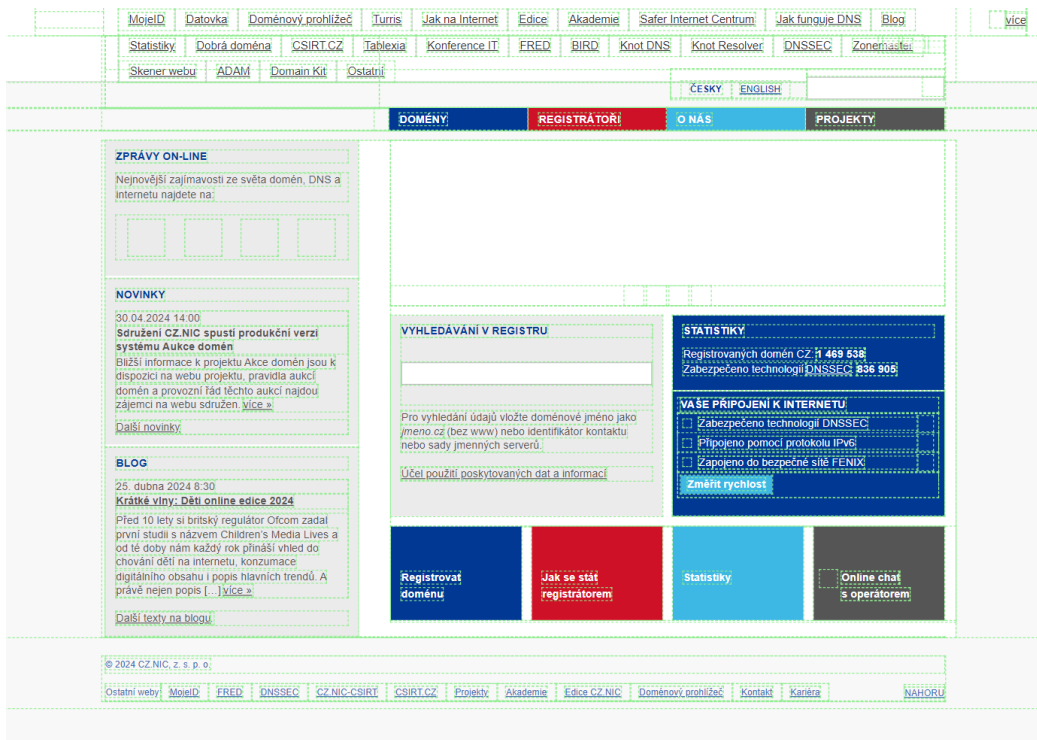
MojeID Datovka Doménový prohlížeč Turris Jak na Internet Edice Akademie Safer Internet Centrum Jak funguje DNS Blog více

Statistiky Dobrá doména CSIRT.CZ Tablexia Konference IT FRED BIRD Knot DNS Knot Resolver DNSSEC Zonemaster

Skener webu ADAM Domain Kit Ostatní

ČESKY ENGLISH

DOMÉNY REGISTRÁTOŘI O NÁS PROJEKTY

ZPRÁVY ON-LINE

Nejnovější zajímavosti ze světa domén, DNS a internetu najdete na:

NOVINKY

30.04.2024 14:00

Sdružení CZ.NIC spustí produkční verzi systému Aukce domén

Bližší informace k projektu Akce domén jsou k dispozici na webu projektu, pravidla aukcí domén a provozní řád těchto aukcí najdou zájemci na webu sdružení. více »

Další novinky

BLOG

25. dubna 2024 8:30

Krátké vlny: Děti online edice 2024

Před 10 lety si britský regulátor Ofcom zadal první studii s názvem Children's Media Lives a od té doby nám každý rok přináší vhled do chování dětí na internetu, konzumace digitálního obsahu i popis hlavních trendů. A právě nejen popis [...] více »

Další texty na blogu

VYHLEDÁVÁNÍ V REGISTRU

Pro vyhledání údajů vložte doménové jméno jako jmeno.cz (bez www) nebo identifikátor kontaktu nebo sady jmenných serverů.

Účel použití poskytovaných dat a informací

STATISTIKY

Registrovaných domén CZ: 1 469 538

Zabezpečeno technologií DNSSEC: 836 905

VAŠE PŘIPOJENÍ K INTERNETU

Zabezpečeno technologií DNSSEC

Připojeno pomocí protokolu IPv6

Zapojeno do bezpečné sítě FENIX

Změřit rychlost

Registrovat doménu

Jak se stát registrátorem

Statistiky

Online chat s operátorem

© 2024 CZ.NIC, z. s. p. o.

Ostatní weby: MojeID FRED DNSSEC CZ.NIC-CSIRT CSIRT.CZ Projekty Akademie Edice CZ.NIC Doménový prohlížeč Kontakt Kariéra NAHORU